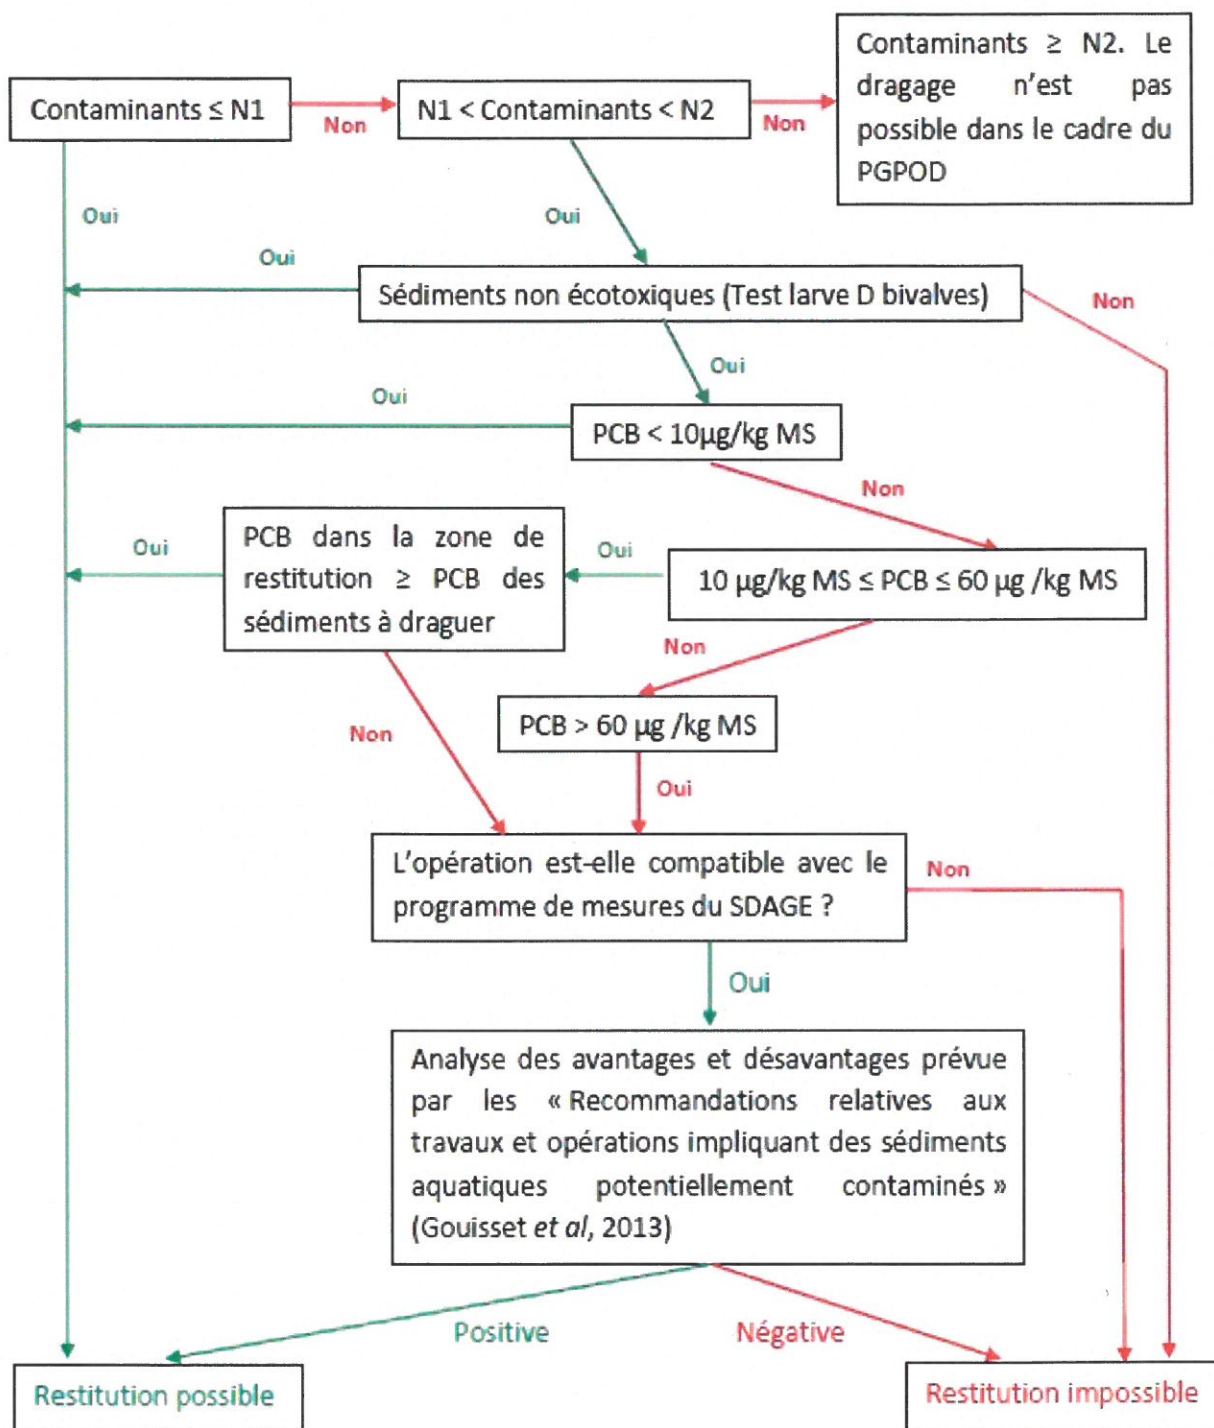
Contaminants ≤ N1

Non

N1 < Contaminants < N2

Non

Contaminants ≥ N2. Le dragage n'est pas possible dans le cadre du PGPOD

Oui

Oui

Oui

Sédiments non écotoxiques (Test larve D bivalves)

Non

Oui

Oui

PCB < 10µg/kg MS

Non

Oui

PCB dans la zone de restitution ≥ PCB des sédiments à draguer

Oui

10 µg/kg MS ≤ PCB ≤ 60 µg /kg MS

Non

PCB > 60 µg /kg MS

Non

Oui

L'opération est-elle compatible avec le programme de mesures du SDAGE ?

Non

Oui

Analyse des avantages et désavantages prévue par les « Recommandations relatives aux travaux et opérations impliquant des sédiments aquatiques potentiellement contaminés » (Gouisset *et al*, 2013)

Positive

Négative

Restitution possible

Restitution impossible